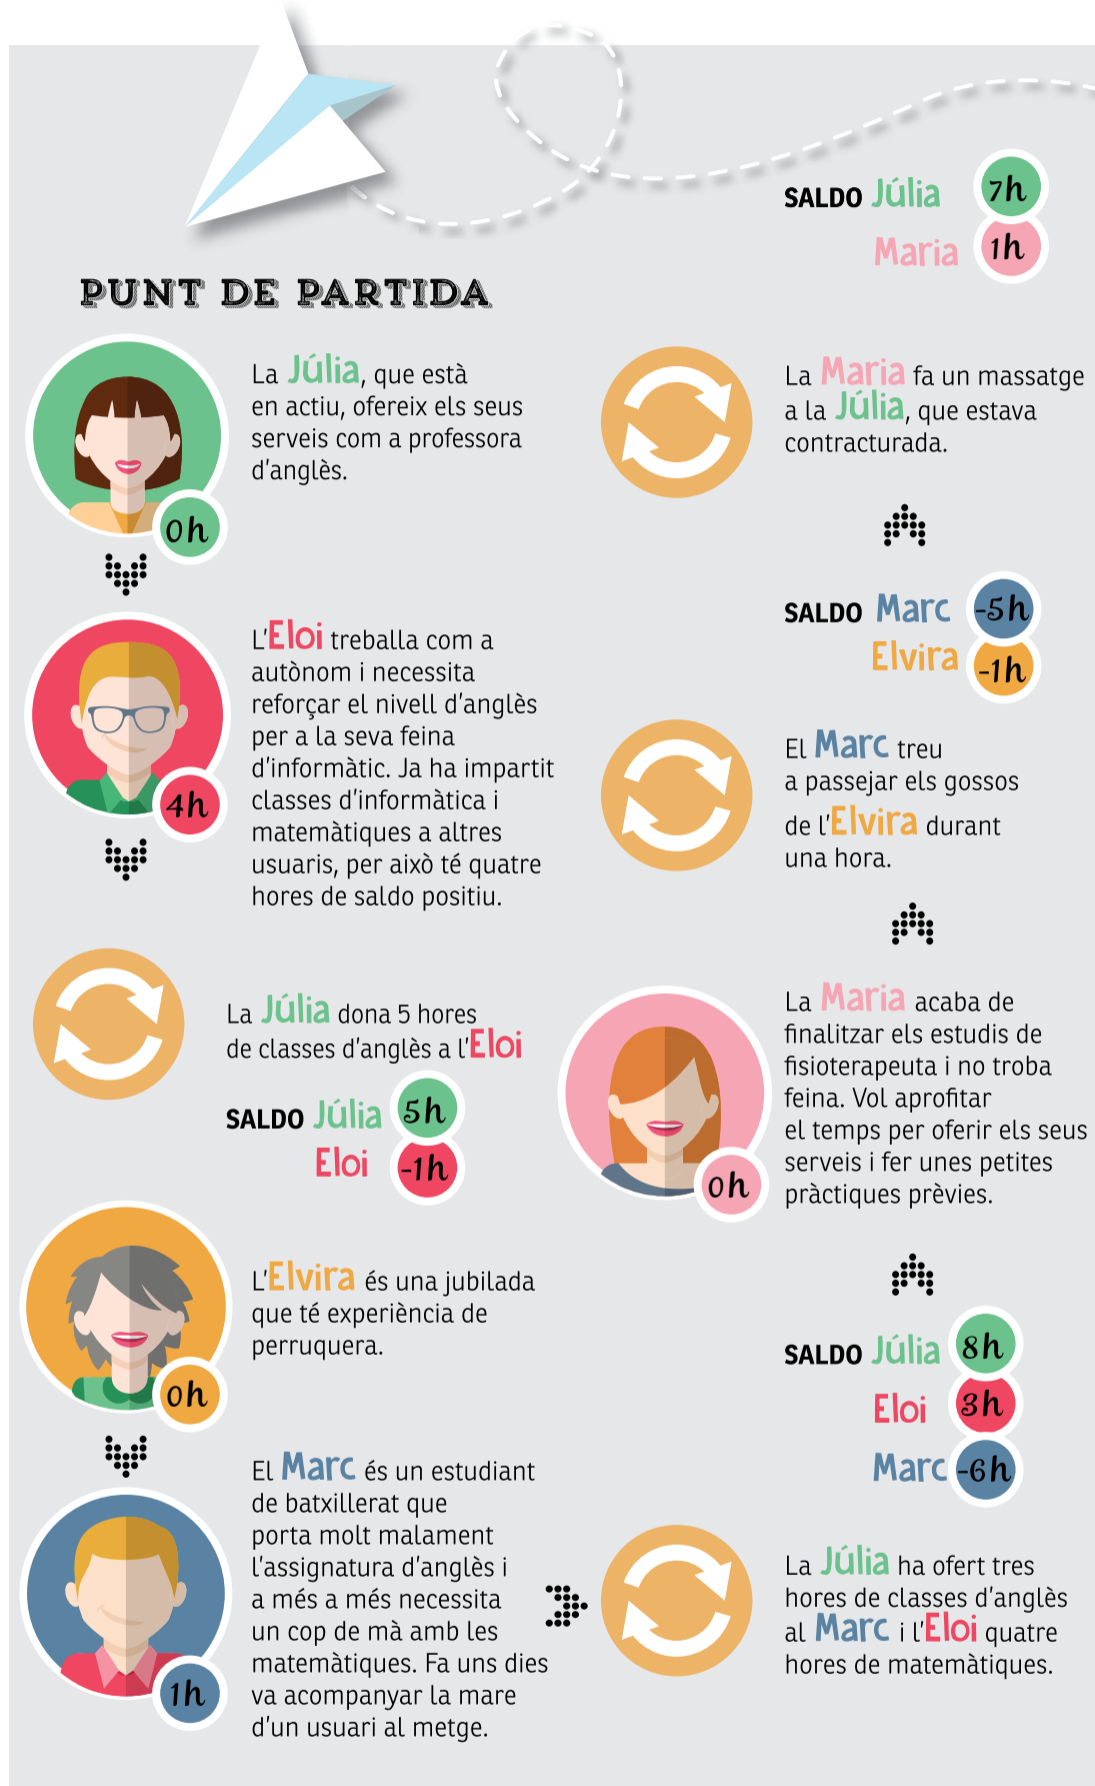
PUNT DE PARTIDA

La Júlia, que està en actiu, ofereix els seus serveis com a professora d'anglès.

0h

L'Eloi treballa com a autònom i necessita reforçar el nivell d'anglès per a la seva feina d'informàtic. Ja ha impartit classes d'informàtica i matemàtiques a altres usuaris, per això té quatre hores de saldo positiu.

4h

La Júlia dona 5 hores de classes d'anglès a l'Eloi

SALDO Júlia 5h
Eloi -1h

L'Elvira és una jubilada que té experiència de perruquera.

0h

El Marc és un estudiant de batxillerat que porta molt malament l'assignatura d'anglès i a més a més necessita un cop de mà amb les matemàtiques. Fa uns dies va acompanyar la mare d'un usuari al metge.

1h

SALDO Júlia 7h
Maria 1h

La Maria fa un massatge a la Júlia, que estava contracturada.

SALDO Marc -5h
Elvira -1h

El Marc treu a passejar els gossos de l'Elvira durant una hora.

La Maria acaba de finalitzar els estudis de fisioterapeuta i no troba feina. Vol aprofitar el temps per oferir els seus serveis i fer unes petites pràctiques prèvies.

0h

SALDO Júlia 8h
Eloi 3h
Marc -6h

La Júlia ha ofert tres hores de classes d'anglès al Marc i l'Eloi quatre hores de matemàtiques.